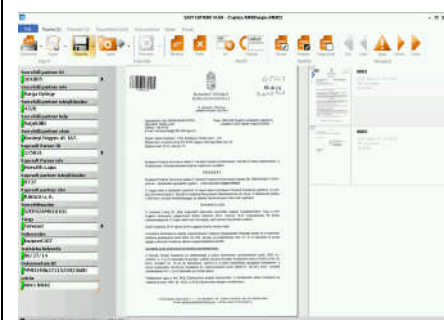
SAVT EXPERT SCAN - Csakra Ildikó/Kegyo-000453

Kapcsolati partner ID
Kapcsolati partner neve
Varga Győző
Kapcsolati partner irányítószám
Kapcsolati partner helye
Nagykáló
Kapcsolati partner címe
Kapcsolt partner ID
Kapcsolt partner neve
Kapcsolt partner irányítószám
Kapcsolt partner címe
Iktatószám
Tárgy
Ügyintéző
Budapest
Iktatási dátum
Ügyiratszám
Irattári
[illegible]